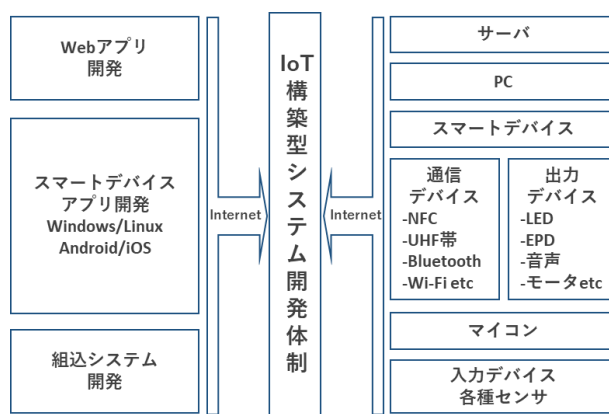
Webアプリ
開発

スマートデバイス
アプリ開発
Windows/Linux
Android/iOS

組込システム
開発

Internet

IoT
構
築
型
シ
ス
テ
ム
開
発
体
制

Internet

サーバ

PC

スマートデバイス

通信
デバイス
-NFC
-UHF帯
-Bluetooth
-Wi-Fi etc

出力
デバイス
-LED
-EPD
-音声
-モータetc

マイコン

入力デバイス
各種センサ